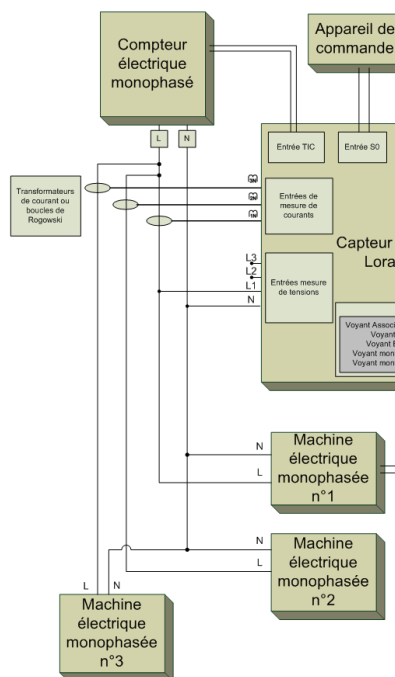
Compteur électrique monophasé

L

N

Appareil de commande

Entrée TIC

Entrée S0

Transformateurs de courant ou boucles de Rogowski

Entrées de mesure de courants

Capteur Lora

L3

L2

L1

N

Entrées mesure de tensions

Voyant Associ
Voyant
Voyant
Voyant mon
Voyant mon

N

L

Machine électrique monophasée n°1

N

L

Machine électrique monophasée n°2

L

N

Machine électrique monophasée n°3